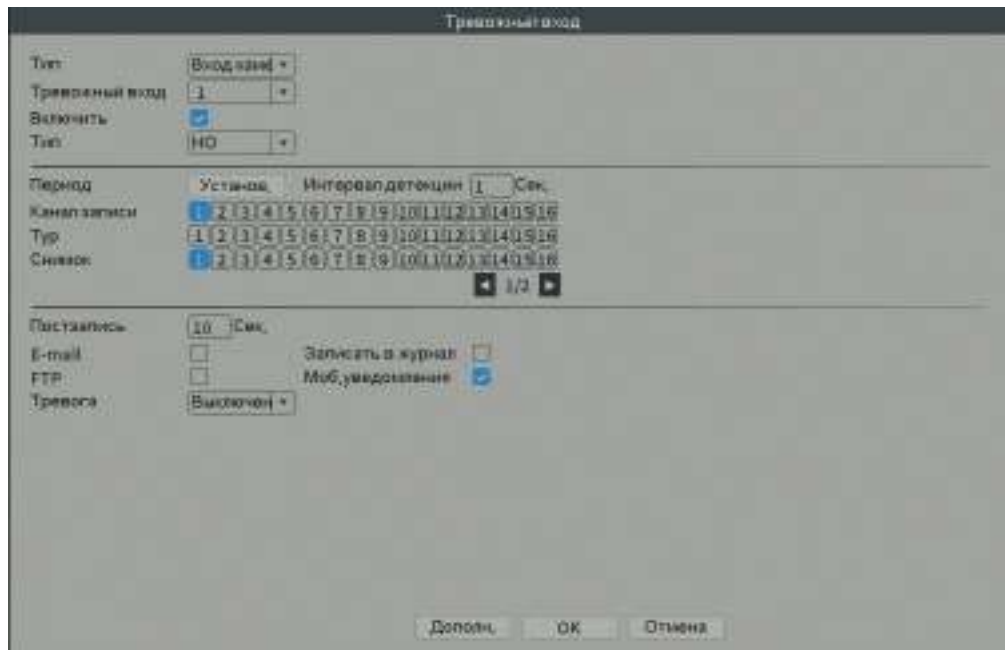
Тревожный вход

Тип | Вход канал
Тревожный вход | 1
Включить
Тип | НО

Период | Установ. | Интервал детекции | 1 | Сек.
Канал записи | 1 2 3 4 5 6 7 8 9 10 11 12 13 14 15 16
Тур | 1 2 3 4 5 6 7 8 9 10 11 12 13 14 15 16
Снимок | 1 2 3 4 5 6 7 8 9 10 11 12 13 14 15 16

1/2

Постзапись | 10 | Сек.
E-mail | Записать в журнал
FTP | Моб.уведомление
Тревога | Выключен

Дополн. | OK | Отмена